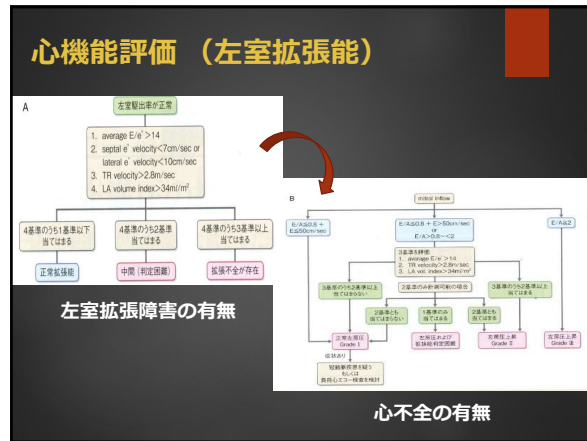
心機能評価 （左室拡張能）

A

左室駆出率が正常

1. average E/e' >14
2. septal e' velocity<7cm/sec or lateral e' velocity<10cm/sec
3. TR velocity>2.8m/sec
4. LA volume index>34ml/m²

4基準のうち1基準以下当てはまる

4基準のうち2基準当てはまる

4基準のうち3基準以上当てはまる

正常拡張能

中間（判定困難）

拡張不全が存在

左室拡張障害の有無

B

mitral inflow

E/A≦0.8 + E≦50cm/sec

E/A≦0.8 + E>50cm/sec or E/A>0.8~<2

E/A≧2

3基準を評価
1. average E/e' >14
2. TR velocity>2.8m/sec
3. LA vol. index>34ml/m²

3基準のうち2基準以上当てはまらない

2基準のみ使用可能の場合

3基準のうち2基準以上当てはまる

2基準とも当てはまらない

1基準のみ当てはまる

2基準とも当てはまる

左房圧正常 Grade 1

左房圧および拡張能判定困難

左房圧上昇 Grade 2

左房圧上昇 Grade 3

症状あり

冠動脈疾患を疑う もしくは 負荷心エコー検査を検討

心不全の有無